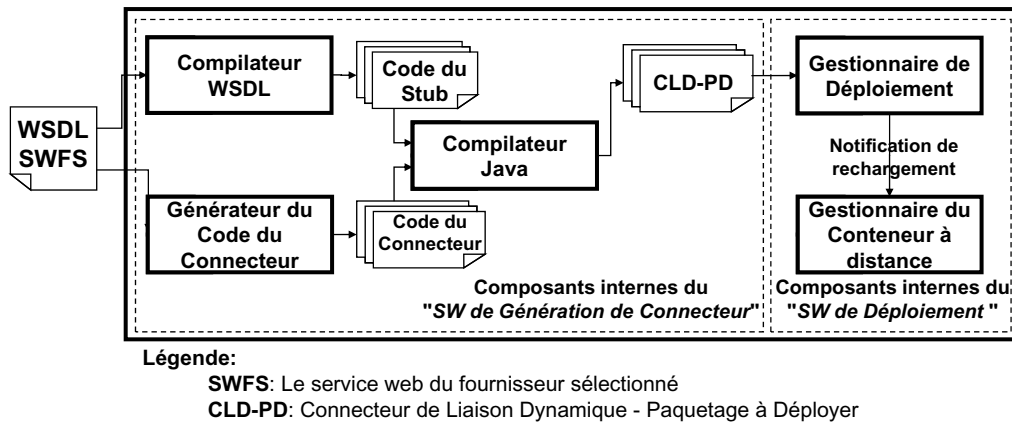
WSDL
SWFS

Compilateur WSDL

Code du Stub

Compilateur Java

CLD-PD

Gestionnaire de Déploiement

Notification de rechargement

Gestionnaire du Conteneur à distance

Générateur du Code du Connecteur

Code du Connecteur

Composants internes du "*SW de Génération de Connecteur*"

Composants internes du "*SW de Déploiement* "

Légende:

**SWFS**: Le service web du fournisseur sélectionné

**CLD-PD**: Connecteur de Liaison Dynamique - Paquetage à Déployer